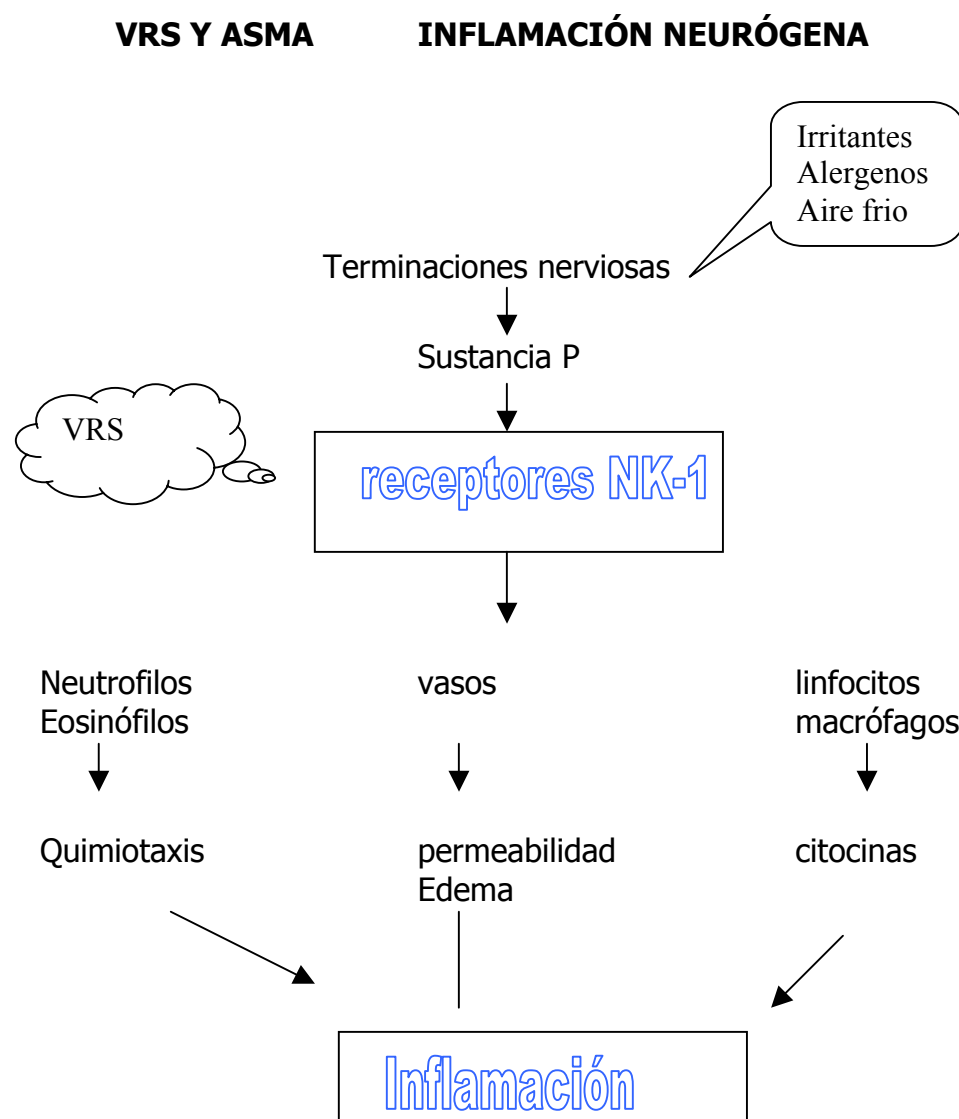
VRS Y ASMA INFLAMACIÓN NEURÓGENA

Irritantes
Alergenos
Aire frio

Terminaciones nerviosas

Sustancia P

VRS

receptores NK-1

Neutrofilos
Eosinófilos

vasos

linfocitos
macrófagos

Quimiotaxis

permeabilidad
Edema

citocinas

Inflamación